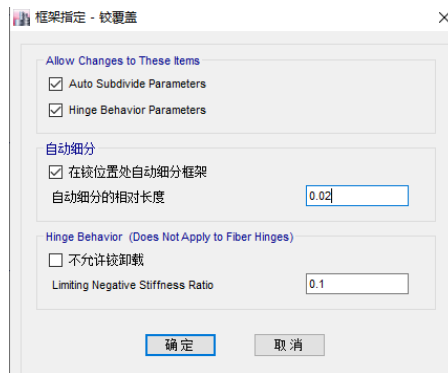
框架指定 - 铰覆盖

Allow Changes to These Items

☑ Auto Subdivide Parameters

☑ Hinge Behavior Parameters

自动细分

☑ 在铰位置处自动细分框架

自动细分的相对长度 0.02

Hinge Behavior (Does Not Apply to Fiber Hinges)

☐ 不允许铰卸载

Limiting Negative Stiffness Ratio 0.1

确定 取消